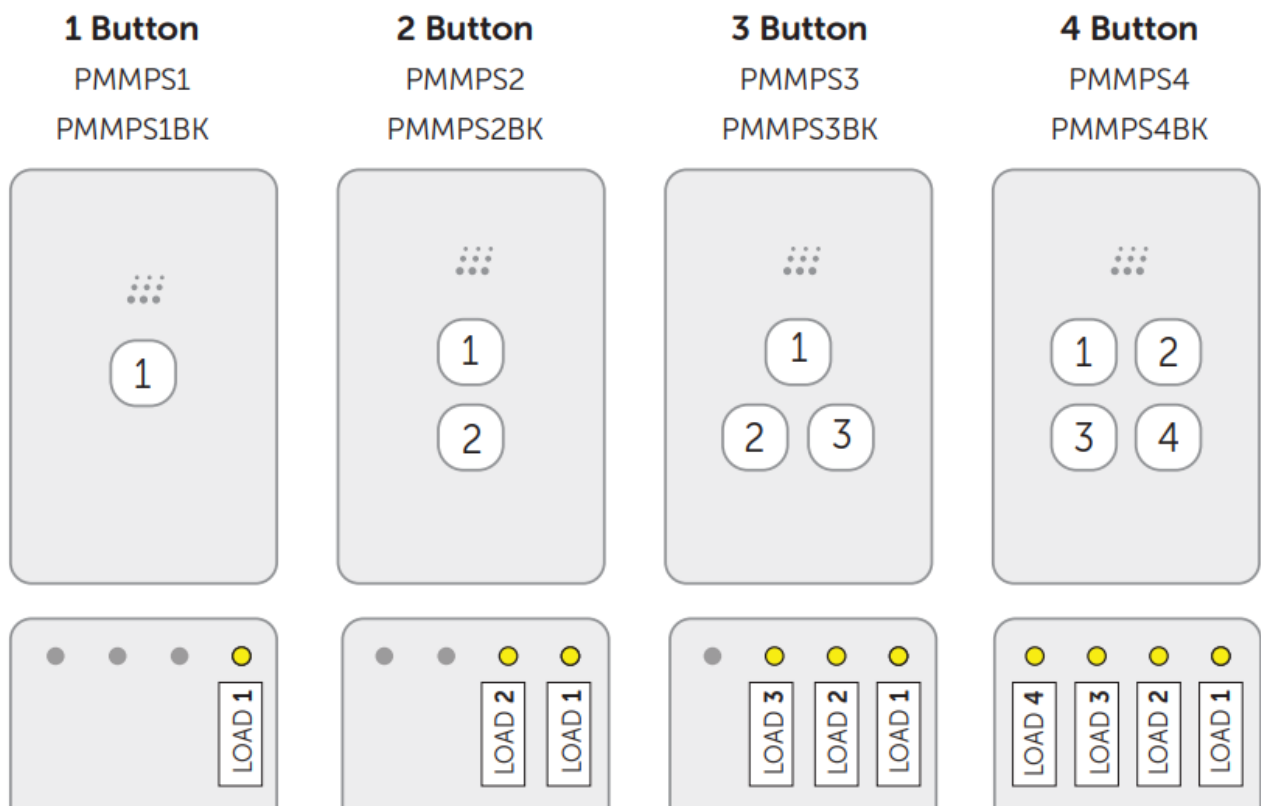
1 Button
PMMPS1
PMMPS1BK

1

LOAD 1

2 Button
PMMPS2
PMMPS2BK

1
2

LOAD 2
LOAD 1

3 Button
PMMPS3
PMMPS3BK

1
2
3

LOAD 3
LOAD 2
LOAD 1

4 Button
PMMPS4
PMMPS4BK

1
2
3
4

LOAD 4
LOAD 3
LOAD 2
LOAD 1